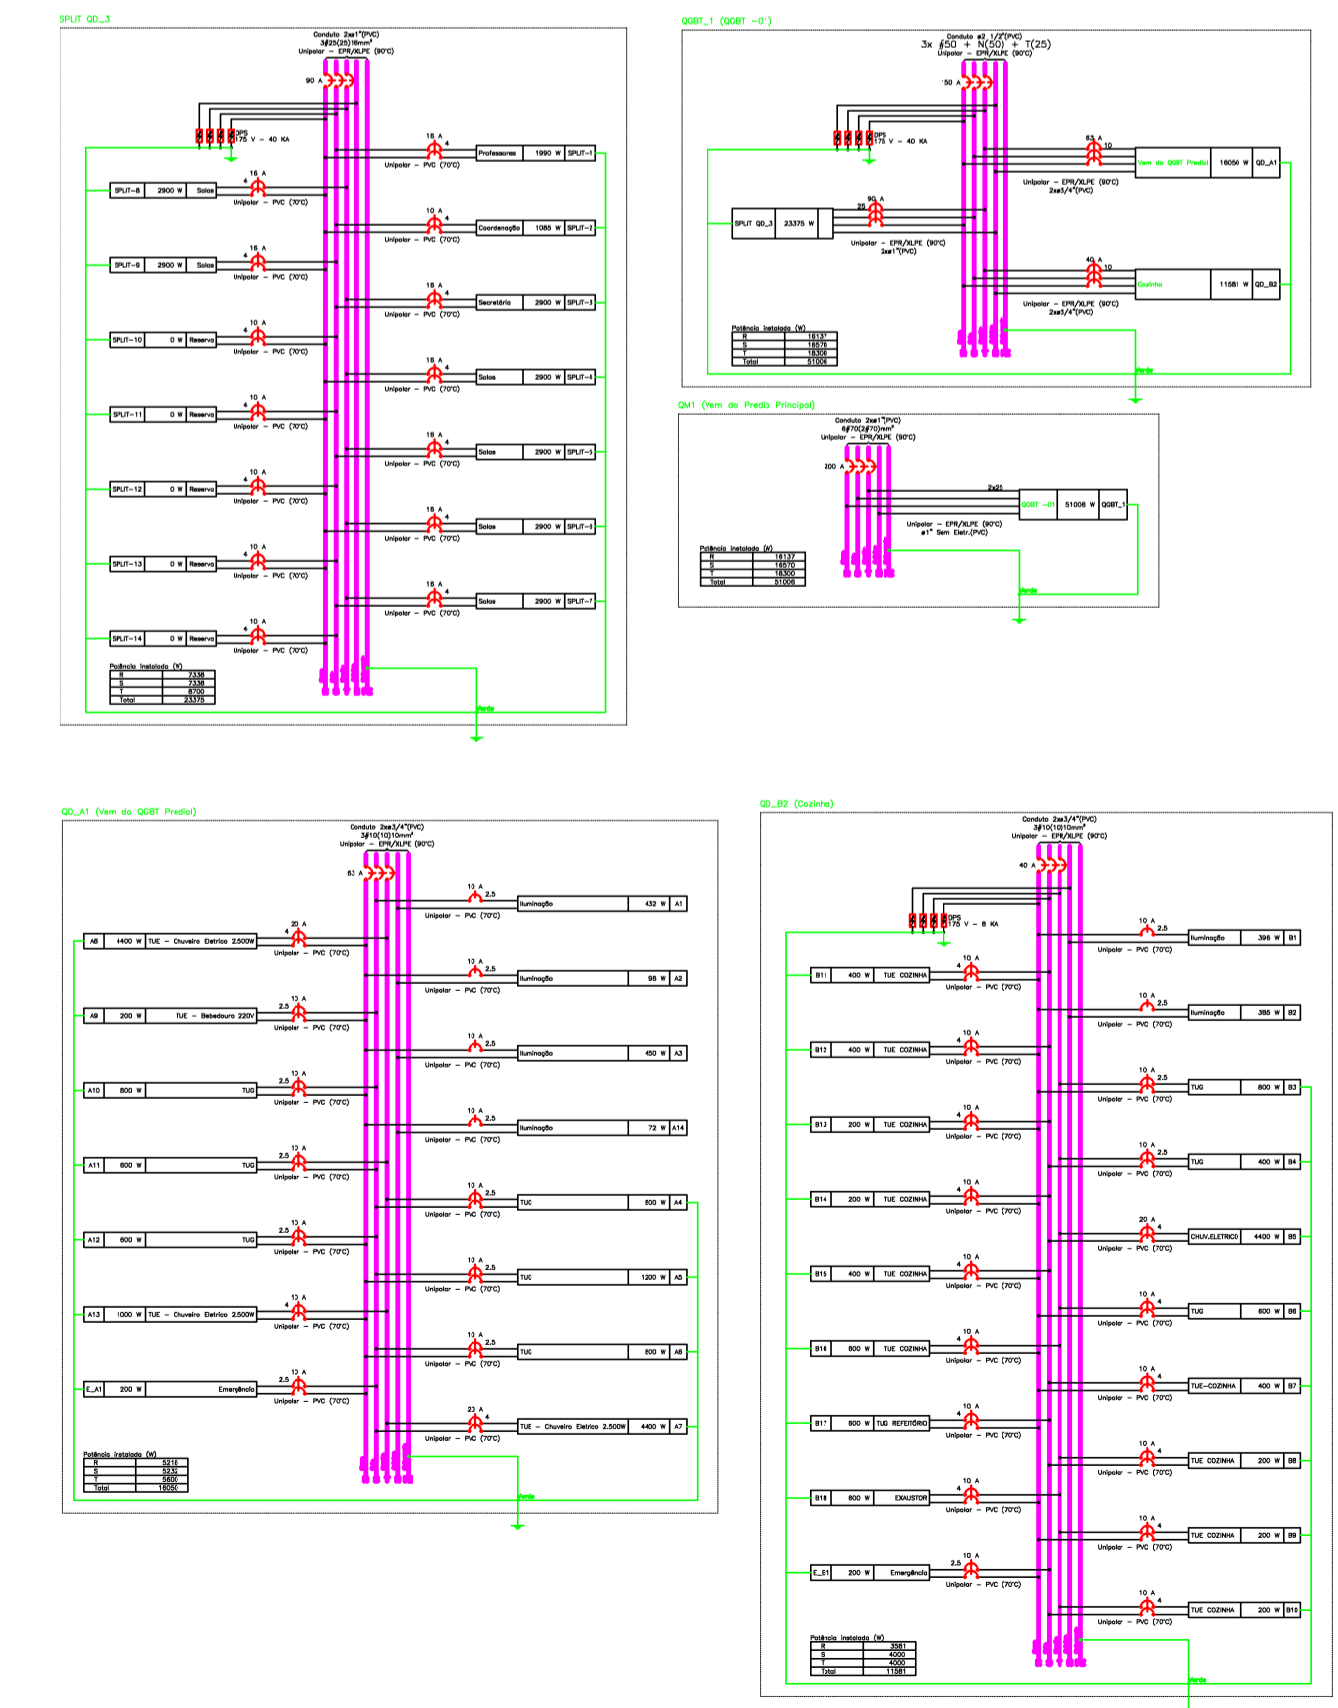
SPLIT QD_3

Conduto 2xø1"(PVC)
3#25(25)16mm²
Unipolar – EPR/XLPE (90°C)

90 A

DPS
175 V – 40 KA

16 A
4
Unipolar – PVC (70°C)
Professores | 1990 W | SPLIT–1

SPLIT–8 | 2900 W | Salas
16 A
4
Unipolar – PVC (70°C)

10 A
4
Unipolar – PVC (70°C)
Coordenação | 1085 W | SPLIT–2

SPLIT–9 | 2900 W | Salas
16 A
4
Unipolar – PVC (70°C)

16 A
4
Unipolar – PVC (70°C)
Secretária | 2900 W | SPLIT–3

SPLIT–10 | 0 W | Reserva
10 A
4
Unipolar – PVC (70°C)

16 A
4
Unipolar – PVC (70°C)
Salas | 2900 W | SPLIT–4

SPLIT–11 | 0 W | Reserva
10 A
4
Unipolar – PVC (70°C)

16 A
4
Unipolar – PVC (70°C)
Salas | 2900 W | SPLIT–5

SPLIT–12 | 0 W | Reserva
10 A
4
Unipolar – PVC (70°C)

16 A
4
Unipolar – PVC (70°C)
Salas | 2900 W | SPLIT–6

SPLIT–13 | 0 W | Reserva
10 A
4
Unipolar – PVC (70°C)

16 A
4
Unipolar – PVC (70°C)
Salas | 2900 W | SPLIT–7

SPLIT–14 | 0 W | Reserva
10 A
4
Unipolar – PVC (70°C)

Potência instalada (W)
| | |
|---|---|
| R | 7338 |
| S | 7338 |
| T | 8700 |
| Total | 23375 |

Verde

QGBT_1 (QGBT -0')

Conduto ø2 1/2"(PVC)
3x #50 + N(50) + T(25)
Unipolar – EPR/XLPE (90°C)

150 A

DPS
175 V – 40 KA

63 A
10
Vem do QGBT Predial | 16050 W | QD_A1
Unipolar – EPR/XLPE (90°C)
2xø3/4"(PVC)

90 A
25
SPLIT QD_3 | 23375 W
Unipolar – EPR/XLPE (90°C)
2xø1"(PVC)

40 A
10
Cozinha | 11581 W | QD_B2
Unipolar – EPR/XLPE (90°C)
2xø3/4"(PVC)

Potência instalada (W)
| | |
|---|---|
| R | 16137 |
| S | 16570 |
| T | 18300 |
| Total | 51006 |

Verde

QM1 (Vem do Predio Principal)

Conduto 2xø1"(PVC)
6#70(2#70)mm²
Unipolar – EPR/XLPE (90°C)

200 A

2x21
QGBT –01 | 51006 W | QGBT_1
Unipolar – EPR/XLPE (90°C)
ø1" Sem Eletr.(PVC)

Potência instalada (W)
| | |
|---|---|
| R | 16137 |
| S | 16570 |
| T | 18300 |
| Total | 51006 |

Verde

QD_A1 (Vem do QGBT Predial)

Conduto 2xø3/4"(PVC)
3#10(10)10mm²
Unipolar – EPR/XLPE (90°C)

63 A

10 A
2.5
Unipolar – PVC (70°C)
Iluminação | 432 W | A1

A8 | 4400 W | TUE – Chuveiro Eletrico 2.500W
20 A
4
Unipolar – PVC (70°C)

10 A
2.5
Unipolar – PVC (70°C)
Iluminação | 96 W | A2

A9 | 200 W | TUE – Bebedouro 220V
10 A
2.5
Unipolar – PVC (70°C)

10 A
2.5
Unipolar – PVC (70°C)
Iluminação | 450 W | A3

A10 | 800 W | TUG
10 A
2.5
Unipolar – PVC (70°C)

10 A
2.5
Unipolar – PVC (70°C)
Iluminação | 72 W | A14

A11 | 600 W | TUG
10 A
2.5
Unipolar – PVC (70°C)

10 A
2.5
Unipolar – PVC (70°C)
TUG | 800 W | A4

A12 | 600 W | TUG
10 A
2.5
Unipolar – PVC (70°C)

10 A
2.5
Unipolar – PVC (70°C)
TUG | 1200 W | A5

A13 | 1000 W | TUE – Chuveiro Eletrico 2.500W
10 A
4
Unipolar – PVC (70°C)

10 A
2.5
Unipolar – PVC (70°C)
TUG | 800 W | A6

E_A1 | 200 W | Emergência
10 A
2.5
Unipolar – PVC (70°C)

20 A
4
Unipolar – PVC (70°C)
TUE – Chuveiro Eletrico 2.500W | 4400 W | A7

Potência instalada (W)
| | |
|---|---|
| R | 5218 |
| S | 5232 |
| T | 5600 |
| Total | 16050 |

Verde

QD_B2 (Cozinha)

Conduto 2xø3/4"(PVC)
3#10(10)10mm²
Unipolar – EPR/XLPE (90°C)

40 A

DPS
175 V – 8 KA

10 A
2.5
Unipolar – PVC (70°C)
Iluminação | 396 W | B1

B11 | 400 W | TUE COZINHA
10 A
4
Unipolar – PVC (70°C)

10 A
2.5
Unipolar – PVC (70°C)
Iluminação | 385 W | B2

B12 | 400 W | TUE COZINHA
10 A
4
Unipolar – PVC (70°C)

10 A
2.5
Unipolar – PVC (70°C)
TUG | 800 W | B3

B13 | 200 W | TUE COZINHA
10 A
4
Unipolar – PVC (70°C)

10 A
2.5
Unipolar – PVC (70°C)
TUG | 400 W | B4

B14 | 200 W | TUE COZINHA
10 A
4
Unipolar – PVC (70°C)

20 A
4
Unipolar – PVC (70°C)
CHUV.ELETRICO | 4400 W | B5

B15 | 400 W | TUE COZINHA
10 A
4
Unipolar – PVC (70°C)

10 A
2.5
Unipolar – PVC (70°C)
TUG | 600 W | B6

B16 | 600 W | TUE COZINHA
10 A
4
Unipolar – PVC (70°C)

10 A
4
Unipolar – PVC (70°C)
TUE–COZINHA | 400 W | B7

B17 | 800 W | TUG REFEITÓRIO
10 A
4
Unipolar – PVC (70°C)

10 A
4
Unipolar – PVC (70°C)
TUE COZINHA | 200 W | B8

B18 | 600 W | EXAUSTOR
10 A
4
Unipolar – PVC (70°C)

10 A
4
Unipolar – PVC (70°C)
TUE COZINHA | 200 W | B9

E_B1 | 200 W | Emergência
10 A
2.5
Unipolar – PVC (70°C)

10 A
4
Unipolar – PVC (70°C)
TUE COZINHA | 200 W | B10

Potência instalada (W)
| | |
|---|---|
| R | 3581 |
| S | 4000 |
| T | 4000 |
| Total | 11581 |

Verde